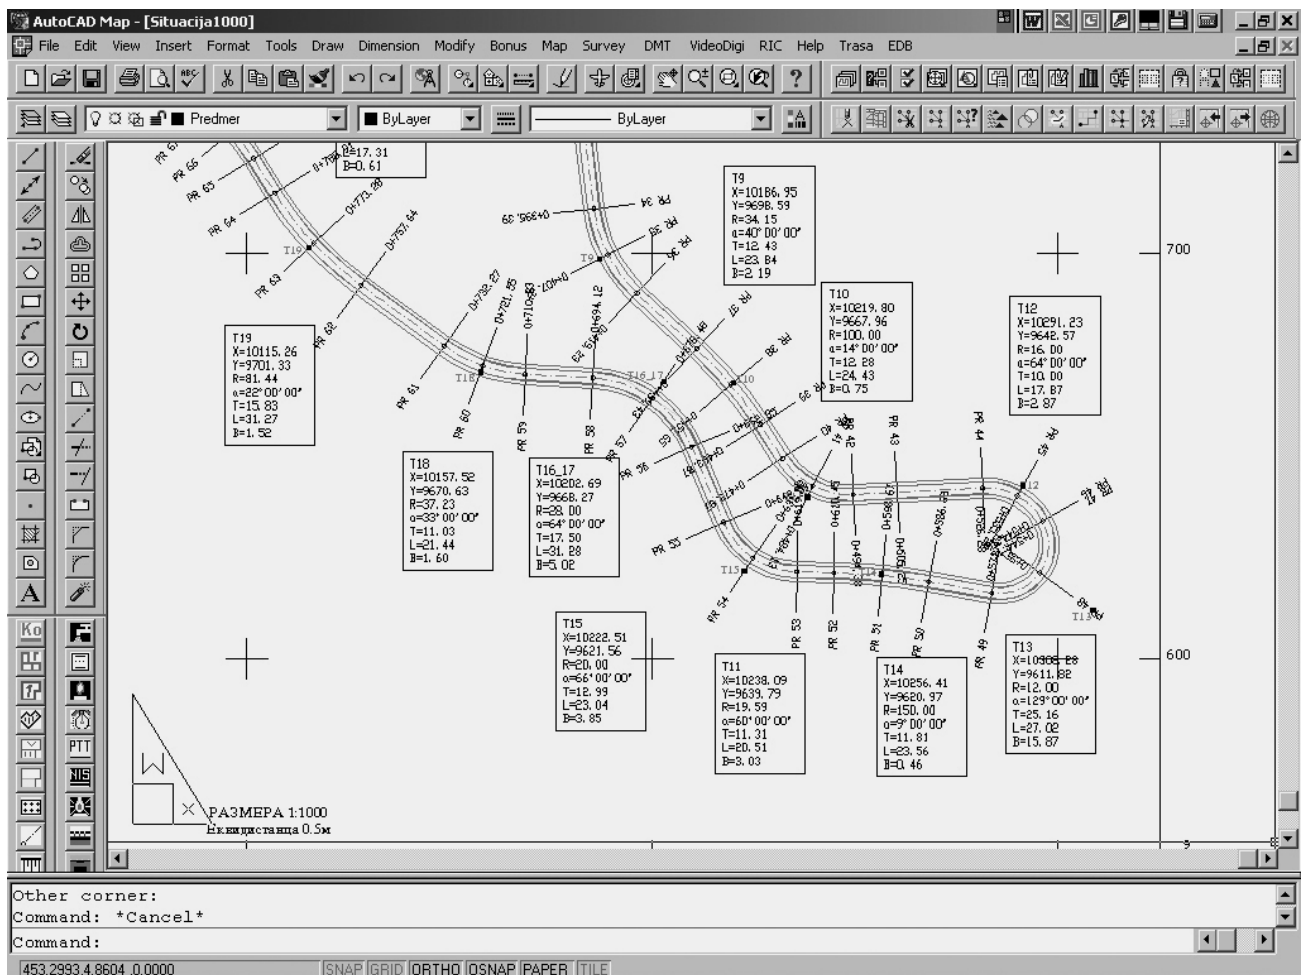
AutoCAD Map - [Situacija1000]

File Edit View Insert Format Tools Draw Dimension Modify Bonus Map Survey DMT VideoDigi RIC Help Trasa EDB

Predmer
ByLayer
ByLayer

B=17. 31
B=0. 61

T9
X=10186. 95
Y=9698. 59
R=34. 15
α=40° 00' 00"
T=12. 43
L=23. 84
B=2. 19

T10
X=10219. 80
Y=9667. 96
R=100. 00
α=14° 00' 00"
T=12. 28
L=24. 43
B=0. 75

T12
X=10291. 23
Y=9642. 57
R=16. 00
α=64° 00' 00"
T=10. 00
L=17. 87
B=2. 87

T19
X=10115. 26
Y=9701. 33
R=81. 44
α=22° 00' 00"
T=15. 83
L=31. 27
B=1. 52

T18
X=10157. 52
Y=9670. 63
R=37. 23
α=33° 00' 00"
T=11. 03
L=21. 44
B=1. 60

T16_17
X=10202. 69
Y=9668. 27
R=28. 00
α=64° 00' 00"
T=17. 50
L=31. 28
B=5. 02

T15
X=10222. 51
Y=9621. 56
R=20. 00
α=66° 00' 00"
T=12. 99
L=23. 04
B=3. 85

T11
X=10238. 09
Y=9639. 79
R=19. 59
α=60° 00' 00"
T=11. 31
L=20. 51
B=3. 03

T14
X=10256. 41
Y=9620. 97
R=150. 00
α=9° 00' 00"
T=11. 81
L=23. 56
B=0. 46

T13
X=10308. 28
Y=9611. 82
R=12. 00
α=129° 00' 00"
T=25. 16
L=27. 02
B=15. 87

700
600

PR 67 PR 66 PR 65 PR 64 PR 63 PR 62 PR 61 PR 60 PR 59 PR 58 PR 57 PR 56 PR 55 PR 54 PR 53 PR 52 PR 51 PR 50 PR 49 PR 48 PR 47 PR 46 PR 45 PR 44 PR 43 PR 42 PR 41 PR 40 PR 39 PR 38 PR 37 PR 36 PR 35 PR 34 PR 33

0+773. 28 0+757. 64 0+732. 27 0+721. 85 0+710. 63 0+694. 12 0+695. 39 0+596. 22

T19 T18 T16_17 T9 T10 T15 T11 T14 T12 T13

РАЗМЕРА 1:1000
Еквидистанца 0.5м

Other corner:
Command: *Cancel*
Command:

453.2993,4.8604 ,0.0000 SNAP GRID ORTHO OSNAP PAPER TILE